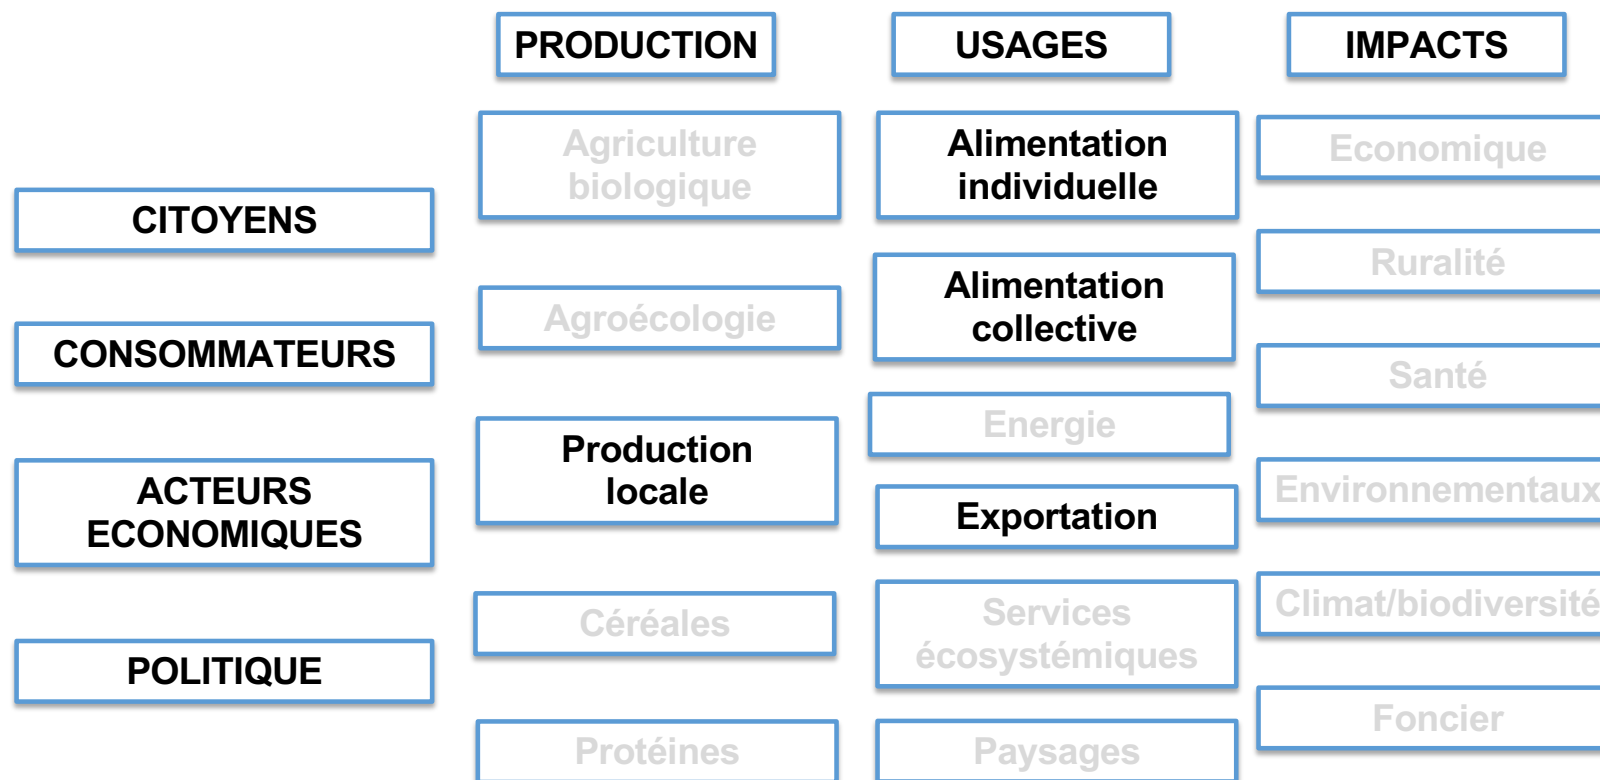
PRODUCTION

USAGES

IMPACTS

CITOYENS

CONSOMMATEURS

ACTEURS ECONOMIQUES

POLITIQUE

Agriculture biologique

Agroécologie

Production locale

Céréales

Protéines

Alimentation individuelle

Alimentation collective

Energie

Exportation

Services écosystémiques

Paysages

Economique

Ruralité

Santé

Environnementaux

Climat/biodiversité

Foncier